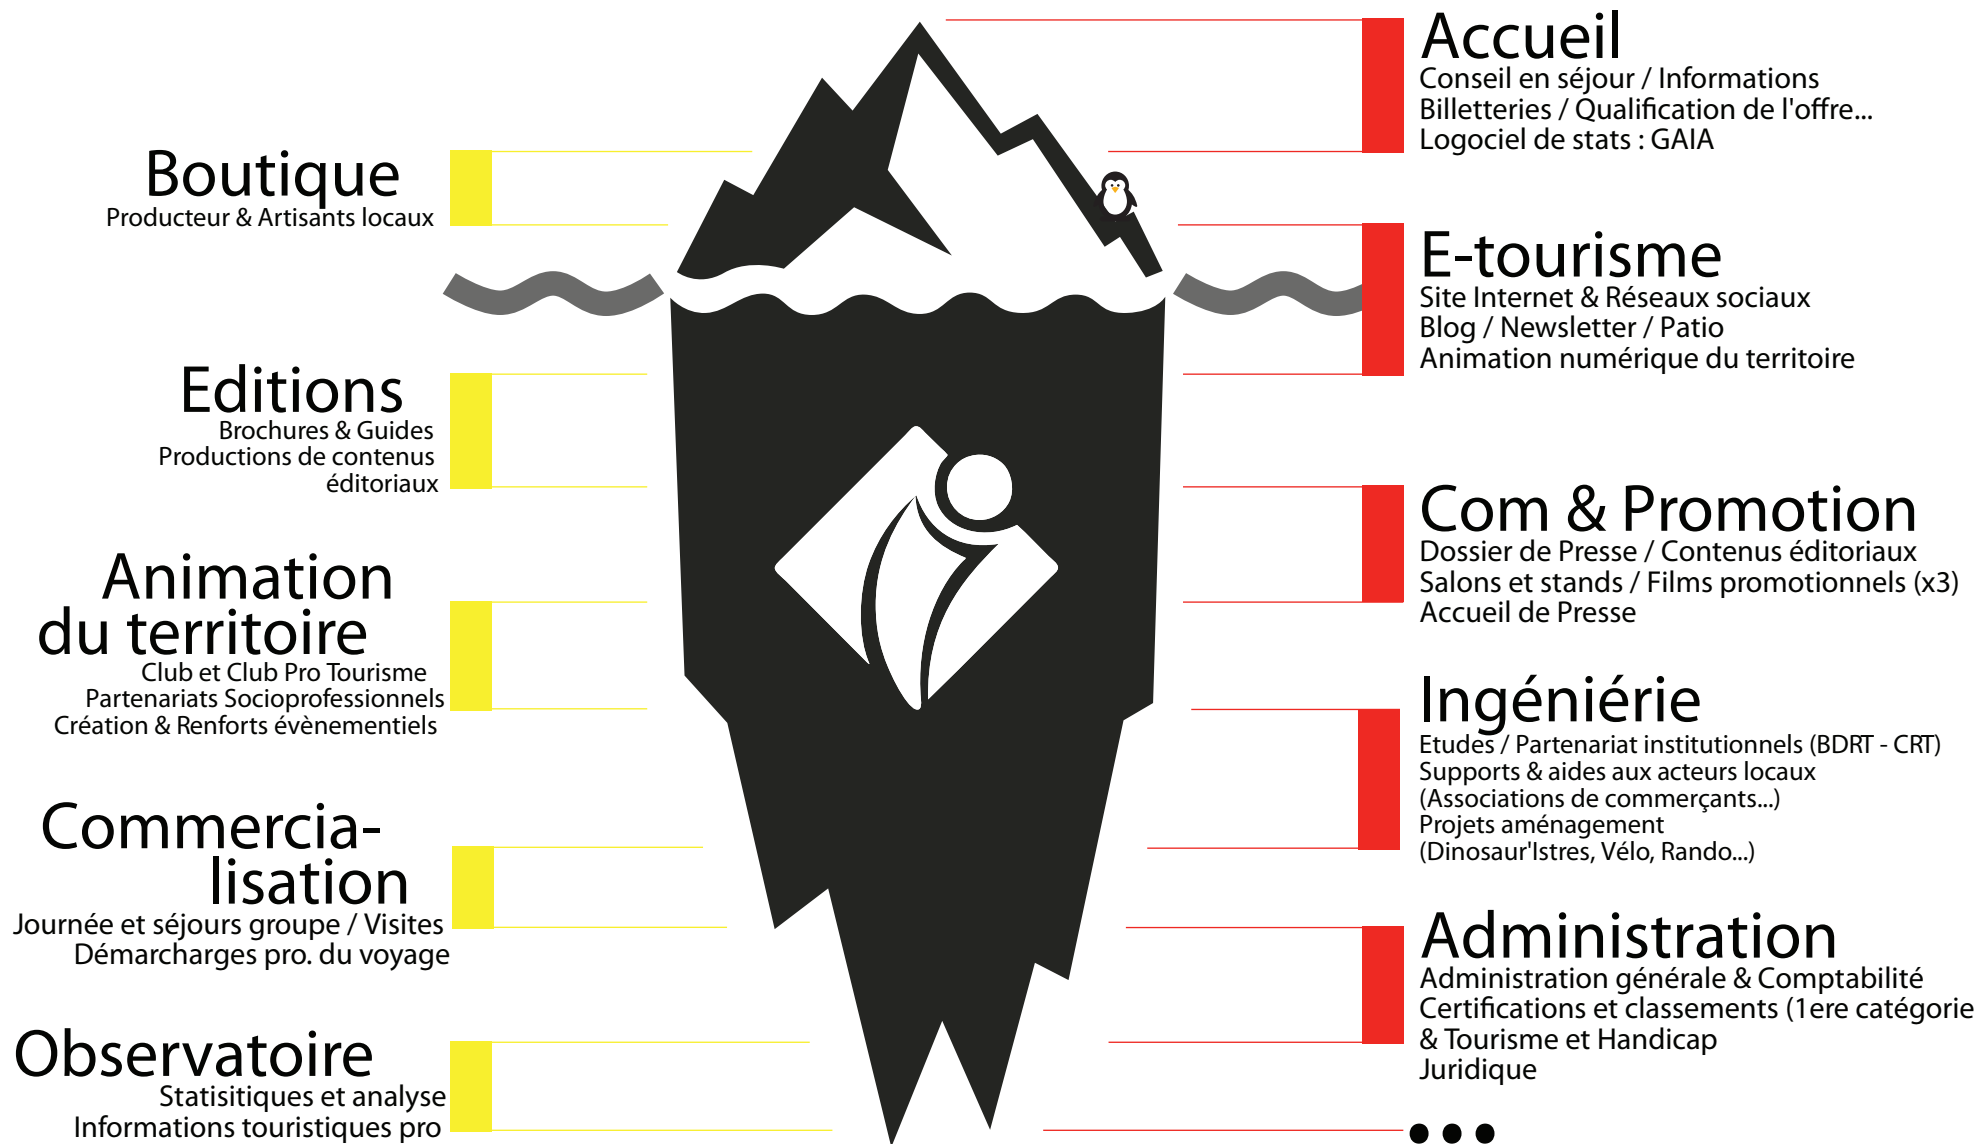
Accueil
Conseil en séjour / Informations
Billetteries / Qualification de l'offre...
Logociel de stats : GAIA

Boutique
Producteur & Artisants locaux

E-tourisme
Site Internet & Réseaux sociaux
Blog / Newsletter / Patio
Animation numérique du territoire

Editions
Brochures & Guides
Productions de contenus éditoriaux

Com & Promotion
Dossier de Presse / Contenus éditoriaux
Salons et stands / Films promotionnels (x3)
Accueil de Presse

Animation du territoire
Club et Club Pro Tourisme
Partenariats Socioprofessionnels
Création & Renforts évènementiels

Ingéniérie
Etudes / Partenariat institutionnels (BDRT - CRT)
Supports & aides aux acteurs locaux
(Associations de commerçants...)
Projets aménagement
(Dinosaur'Istres, Vélo, Rando...)

Commercia-lisation
Journée et séjours groupe / Visites
Démarcharges pro. du voyage

Administration
Administration générale & Comptabilité
Certifications et classements (1ere catégorie
& Tourisme et Handicap
Juridique

Observatoire
Statisitiques et analyse
Informations touristiques pro

• • •